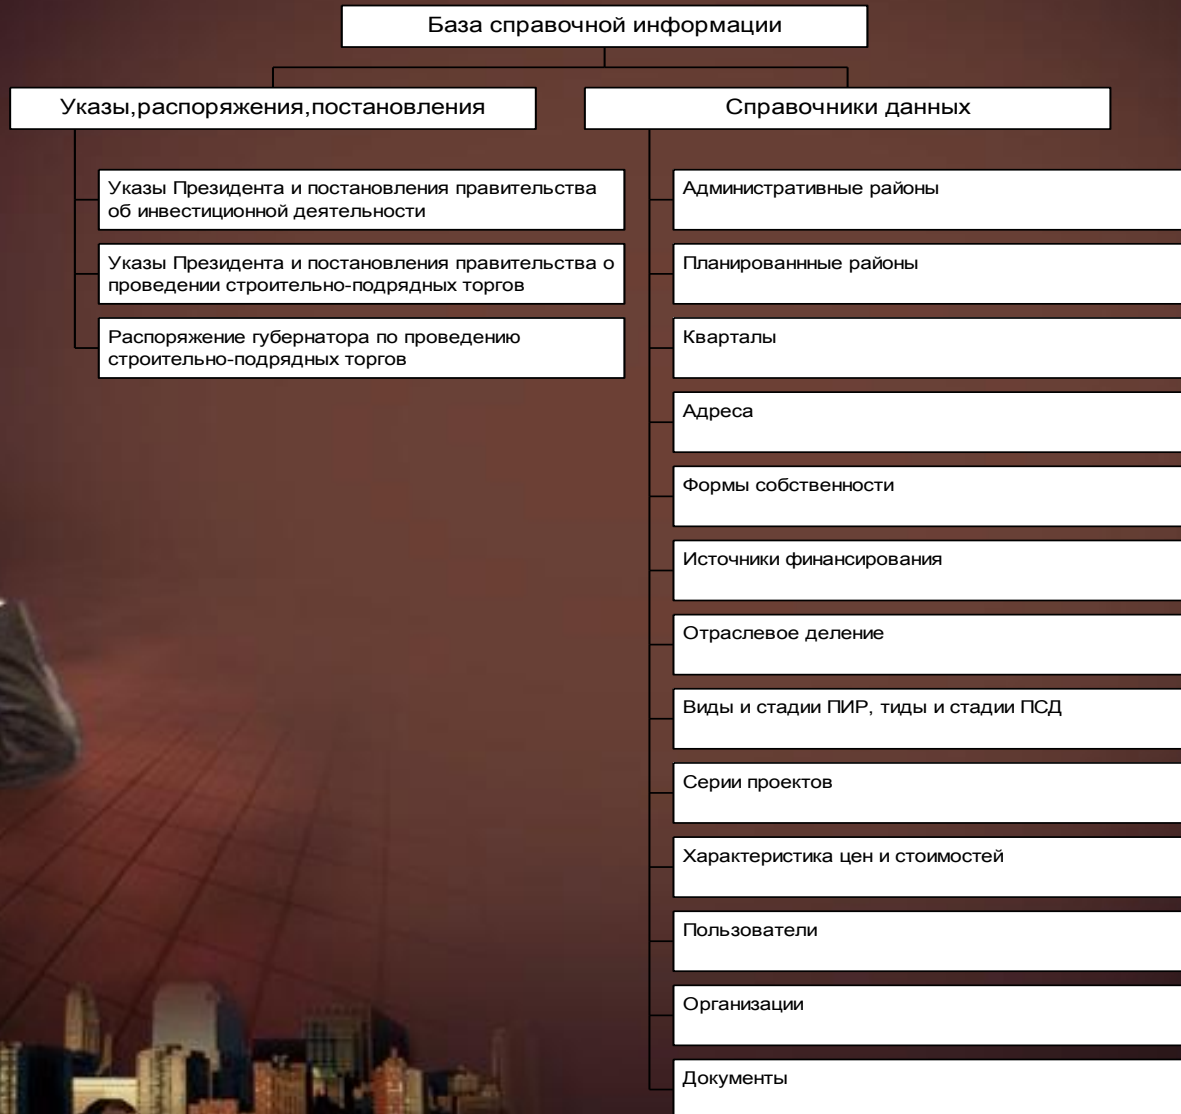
База справочной информации

Указы,распоряжения,постановления

Справочники данных

Указы Президента и постановления правительства об инвестиционной деятельности

Указы Президента и постановления правительства о проведении строительно-подрядных торгов

Распоряжение губернатора по проведению строительно-подрядных торгов

Административные районы

Планированнные районы

Кварталы

Адреса

Формы собственности

Источники финансирования

Отраслевое деление

Виды и стадии ПИР, тиды и стадии ПСД

Серии проектов

Характеристика цен и стоимостей

Пользователи

Организации

Документы